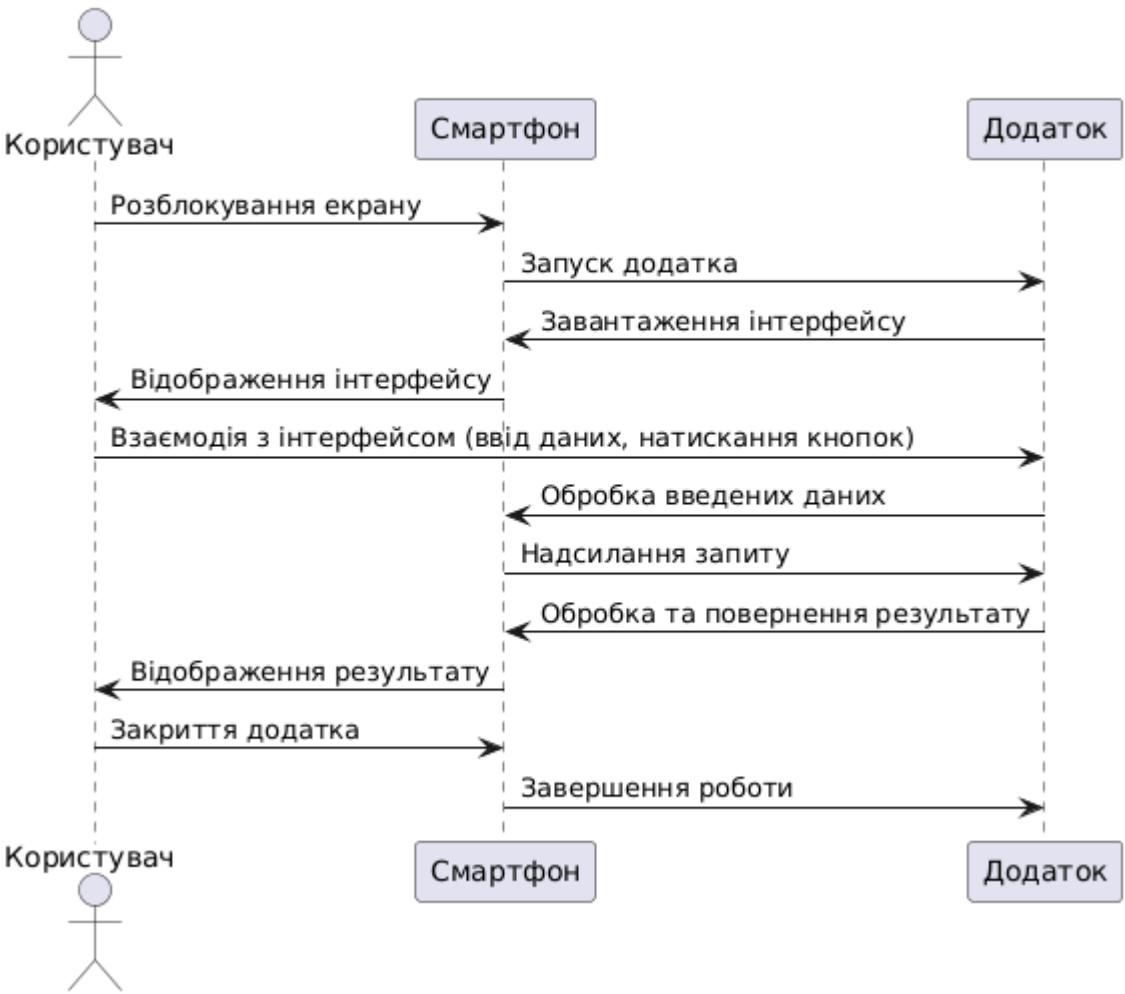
Користувач

Смартфон

Додаток

Розблокування екрану

Запуск додатка

Завантаження інтерфейсу

Відображення інтерфейсу

Взаємодія з інтерфейсом (ввід даних, натискання кнопок)

Обробка введених даних

Надсилання запиту

Обробка та повернення результату

Відображення результату

Закриття додатка

Завершення роботи

Користувач

Смартфон

Додаток